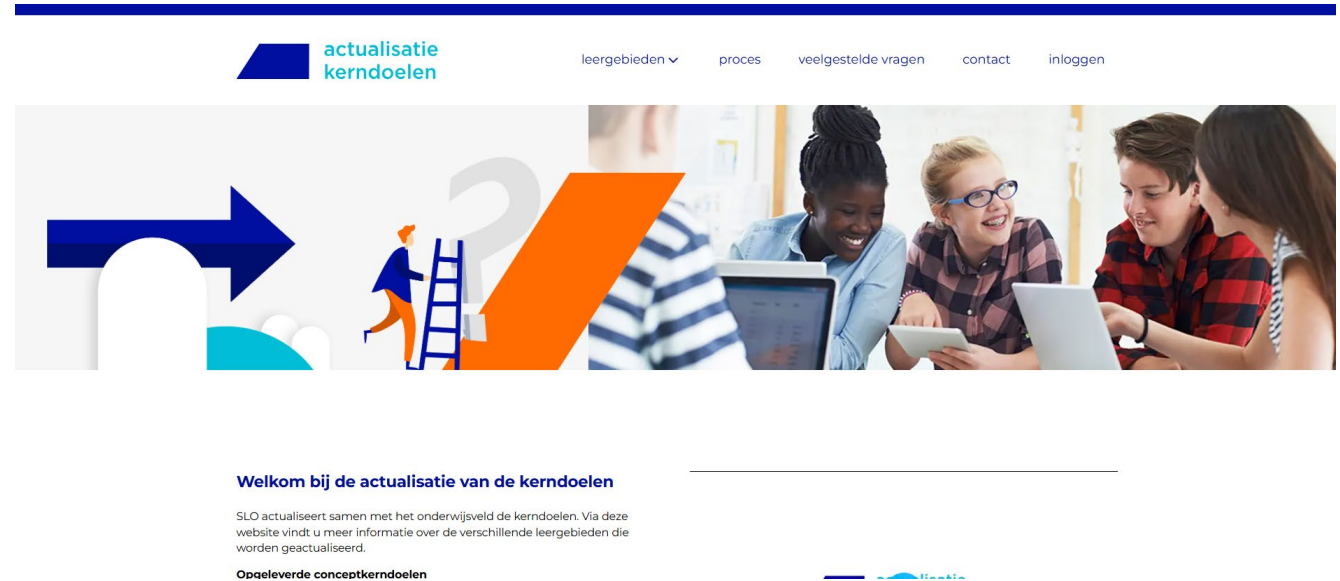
actualisatie kerndoelen

leergebieden proces veelgestelde vragen contact inloggen

Welkom bij de actualisatie van de kerndoelen

SLO actualiseert samen met het onderwijsveld de kerndoelen. Via deze website vindt u meer informatie over de verschillende leergebieden die worden geactualiseerd.

Opgeleverde conceptkerndoelen

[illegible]